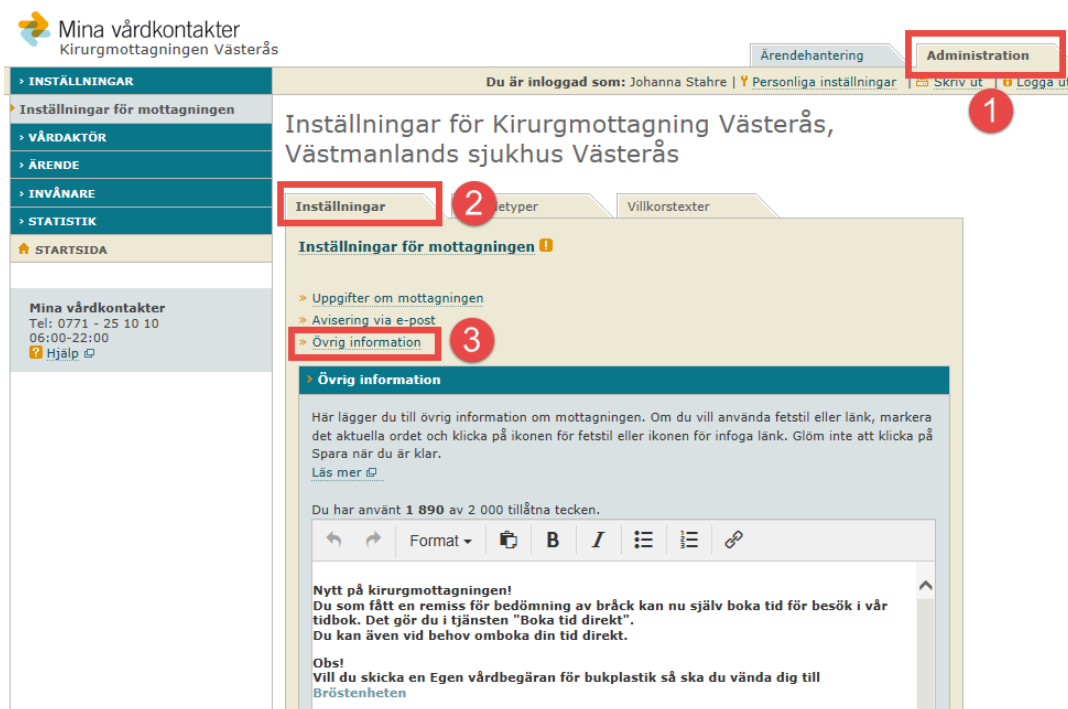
Mina vårdkontakter
Kirurgmottagningen Västerås

Ärendehantering
Administration

› INSTÄLLNINGAR
Inställningar för mottagningen
› VÅRDAKTÖR
› ÄRENDE
› INVÅNARE
› STATISTIK
STARTSIDA

Mina vårdkontakter
Tel: 0771 - 25 10 10
06:00-22:00
Hjälp

Du är inloggad som: Johanna Stahre | Personliga inställningar | Skriv ut | Logga ut

1

Inställningar för Kirurgmottagning Västerås, Västmanlands sjukhus Västerås

Inställningar
2
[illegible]detyper
Villkorstexter

Inställningar för mottagningen

» Uppgifter om mottagningen
» Avisering via e-post
» Övrig information
3

› Övrig information

Här lägger du till övrig information om mottagningen. Om du vill använda fetstil eller länk, markera det aktuella ordet och klicka på ikonen för fetstil eller ikonen för infoga länk. Glöm inte att klicka på Spara när du är klar.
Läs mer

Du har använt 1 890 av 2 000 tillåtna tecken.

Format

Nytt på kirurgmottagningen!
Du som fått en remiss för bedömning av bråck kan nu själv boka tid för besök i vår tidbok. Det gör du i tjänsten "Boka tid direkt".
Du kan även vid behov omboka din tid direkt.

Obs!
Vill du skicka en Egen vårdbegäran för bukplastik så ska du vända dig till Böstenheten